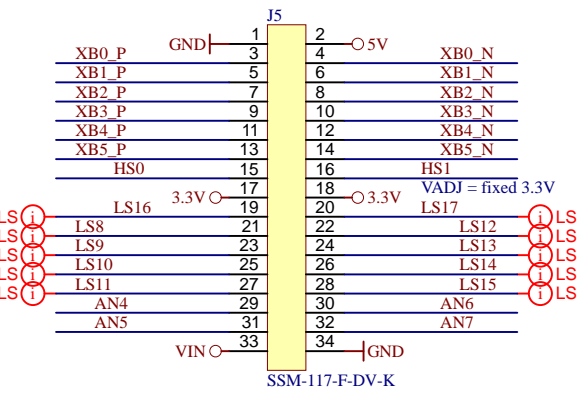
J5

GND 1 2 5V
XB0_P 3 4 XB0_N
XB1_P 5 6 XB1_N
XB2_P 7 8 XB2_N
XB3_P 9 10 XB3_N
XB4_P 11 12 XB4_N
XB5_P 13 14 XB5_N
HS0 15 16 HS1
17 18 VADJ = fixed 3.3V
3.3V 19 20 3.3V
LS i LS16 LS17 i LS
LS i LS8 21 22 LS12 i LS
LS i LS9 23 24 LS13 i LS
LS i LS10 25 26 LS14 i LS
LS i LS11 27 28 LS15 i LS
AN4 29 30 AN6
AN5 31 32 AN7
VIN 33 34 GND

SSM-117-F-DV-K